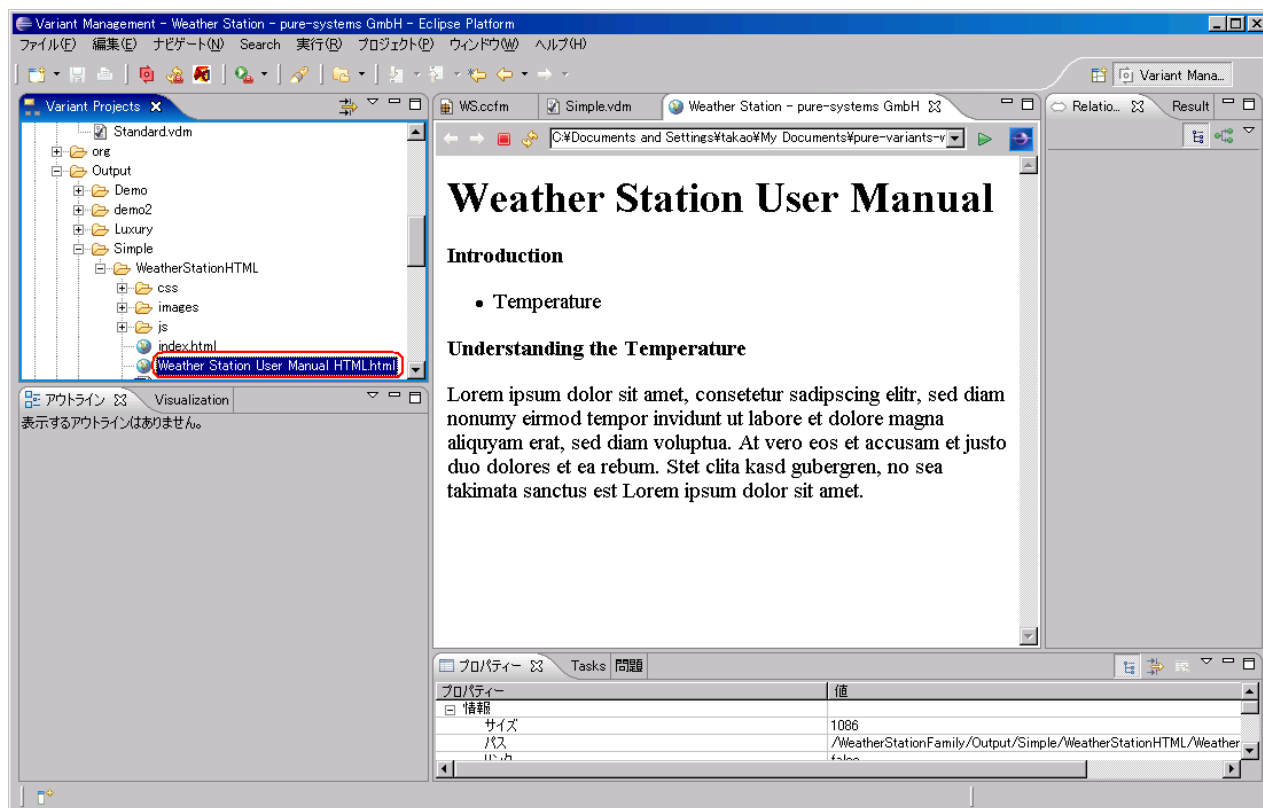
Variant Management - Weather Station - pure-systems GmbH - Eclipse Platform

ファイル(F) 編集(E) ナビゲート(N) Search 実行(R) プロジェクト(P) ウィンドウ(W) ヘルプ(H)

Variant Mana...

Variant Projects

Standard.vdm
org
Output
Demo
demo2
Luxury
Simple
WeatherStationHTML
css
images
js
index.html
Weather Station User Manual HTML.html

WS.ccfm
Simple.vdm
Weather Station - pure-systems GmbH

C:¥Documents and Settings¥takao¥My Documents¥pure-variants-v

# Weather Station User Manual

**Introduction**

- Temperature

**Understanding the Temperature**

Lorem ipsum dolor sit amet, consetetur sadipscing elitr, sed diam nonumy eirmod tempor invidunt ut labore et dolore magna aliquyam erat, sed diam voluptua. At vero eos et accusam et justo duo dolores et ea rebum. Stet clita kasd gubergren, no sea takimata sanctus est Lorem ipsum dolor sit amet.

Relatio...
Result

アウトライン
Visualization
表示するアウトラインはありません。

プロパティー
Tasks
問題

| プロパティー | 値 |
|---|---|
| 情報 | |
| サイズ | 1086 |
| パス | /WeatherStationFamily/Output/Simple/WeatherStationHTML/Weather |
| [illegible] | false |